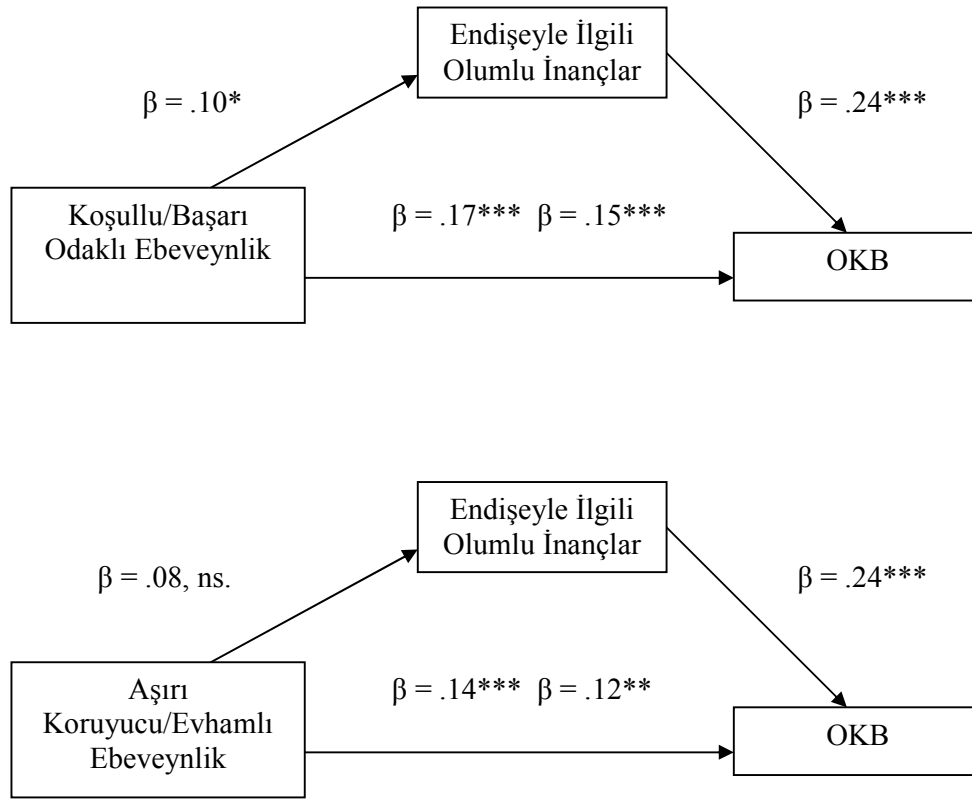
Endişeyle İlgili Olumlu İnançlar

$\beta = .10^{*}$

$\beta = .24^{***}$

Koşullu/Başarı Odaklı Ebeveynlik

$\beta = .17^{***}$ $\beta = .15^{***}$

OKB

Endişeyle İlgili Olumlu İnançlar

$\beta = .08$, ns.

$\beta = .24^{***}$

Aşırı Koruyucu/Evhamlı Ebeveynlik

$\beta = .14^{***}$ $\beta = .12^{**}$

OKB